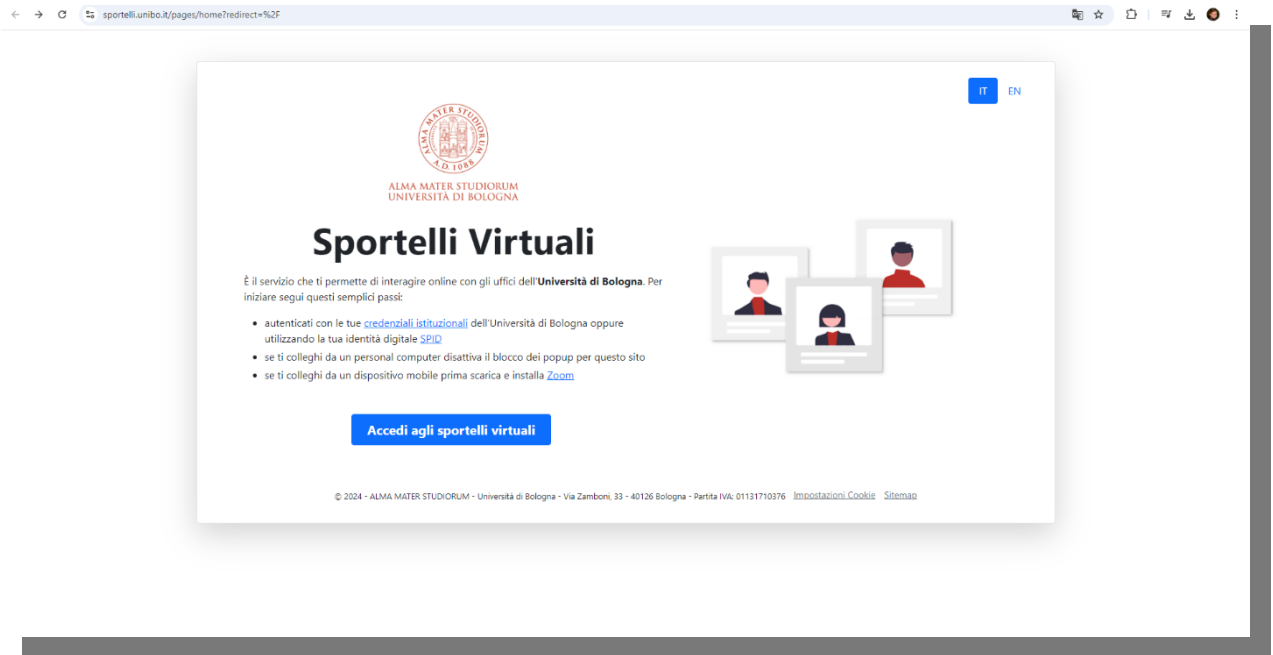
sportelli.unibo.it/pages/home?redirect=%2F

IT EN

ALMA MATER STUDIORUM A.D. 1088

ALMA MATER STUDIORUM
UNIVERSITÀ DI BOLOGNA

Sportelli Virtuali

È il servizio che ti permette di interagire online con gli uffici dell'**Università di Bologna**. Per iniziare segui questi semplici passi:

- autenticati con le tue credenziali istituzionali dell'Università di Bologna oppure utilizzando la tua identità digitale SPID
- se ti colleghi da un personal computer disattiva il blocco dei popup per questo sito
- se ti colleghi da un dispositivo mobile prima scarica e installa Zoom

Accedi agli sportelli virtuali

© 2024 - ALMA MATER STUDIORUM - Università di Bologna - Via Zamboni, 33 - 40126 Bologna - Partita IVA: 01131710376 Impostazioni Cookie Sitemap